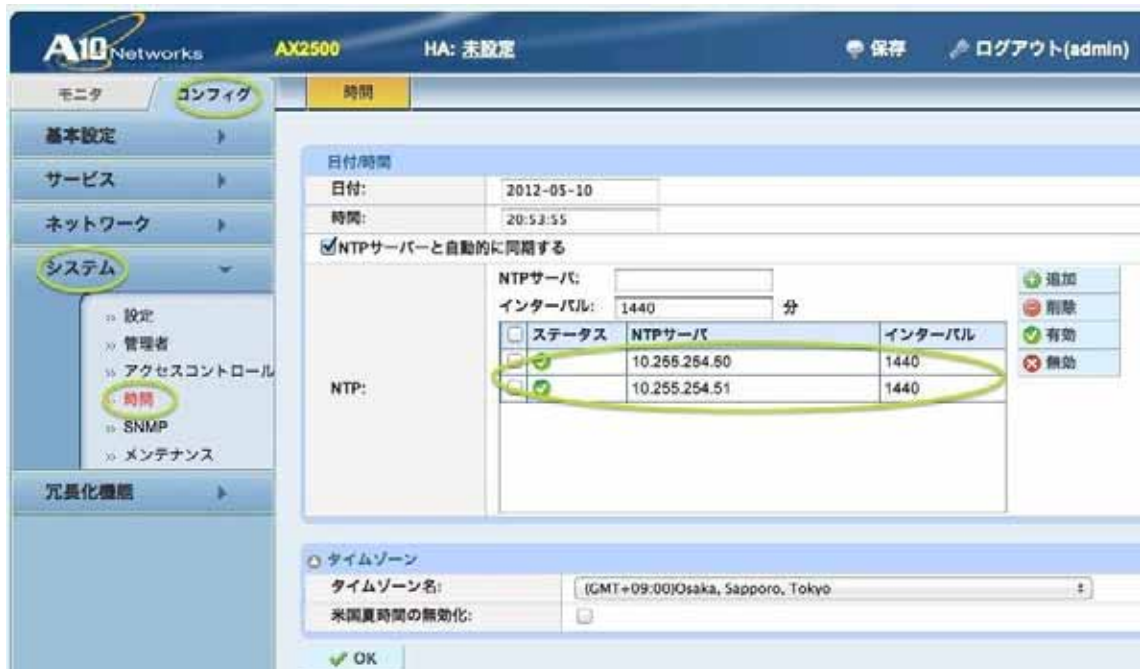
A10 Networks AX2500 HA: 未設定 保存 ログアウト(admin)

モニタ コンフィグ

時間

基本設定

サービス

ネットワーク

システム

» 設定
» 管理者
» アクセスコントロール
» 時間
» SNMP
» メンテナンス

冗長化機能

日付/時間

| 日付: | 2012-05-10 |
|---|---|
| 時間: | 20:53:55 |

NTPサーバーと自動的に同期する

NTP:

NTPサーバ:

インターバル: 1440 分

| | ステータス | NTPサーバ | インターバル |
|---|---|---|---|
| | | 10.255.254.50 | 1440 |
| | | 10.255.254.51 | 1440 |

追加
削除
有効
無効

タイムゾーン

| タイムゾーン名: | (GMT+09:00)Osaka, Sapporo, Tokyo |
|---|---|
| 米国夏時間の無効化: | |

OK